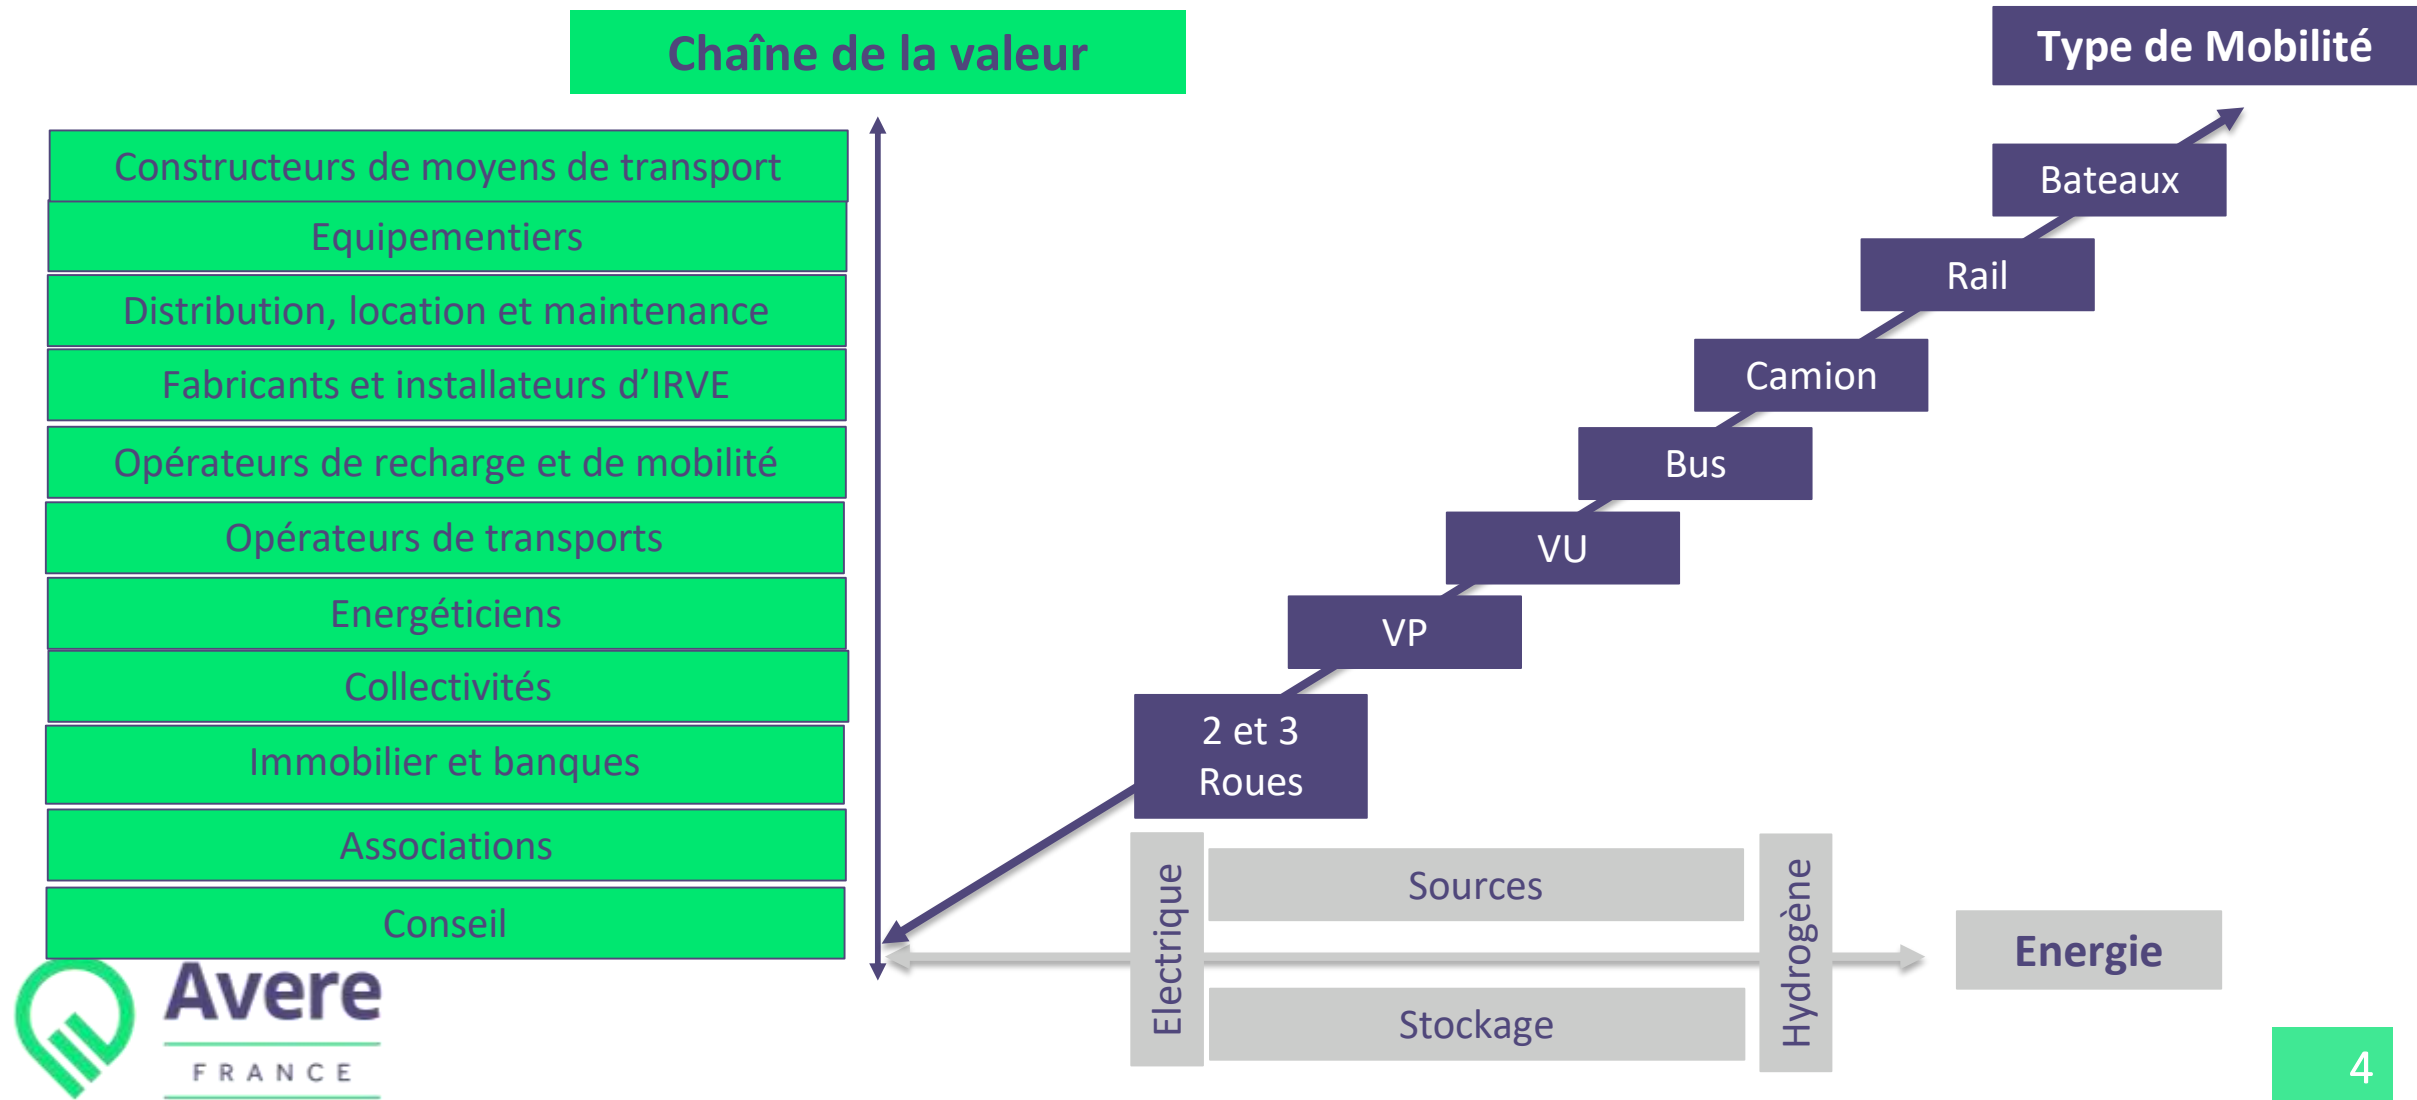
Chaîne de la valeur

Type de Mobilité

Constructeurs de moyens de transport

Equipementiers

Distribution, location et maintenance

Fabricants et installateurs d'IRVE

Opérateurs de recharge et de mobilité

Opérateurs de transports

Energéticiens

Collectivités

Immobilier et banques

Associations

Conseil

Bateaux

Rail

Camion

Bus

VU

VP

2 et 3 Roues

Electrique

Sources

Stockage

Hydrogène

Energie

Avere FRANCE

4